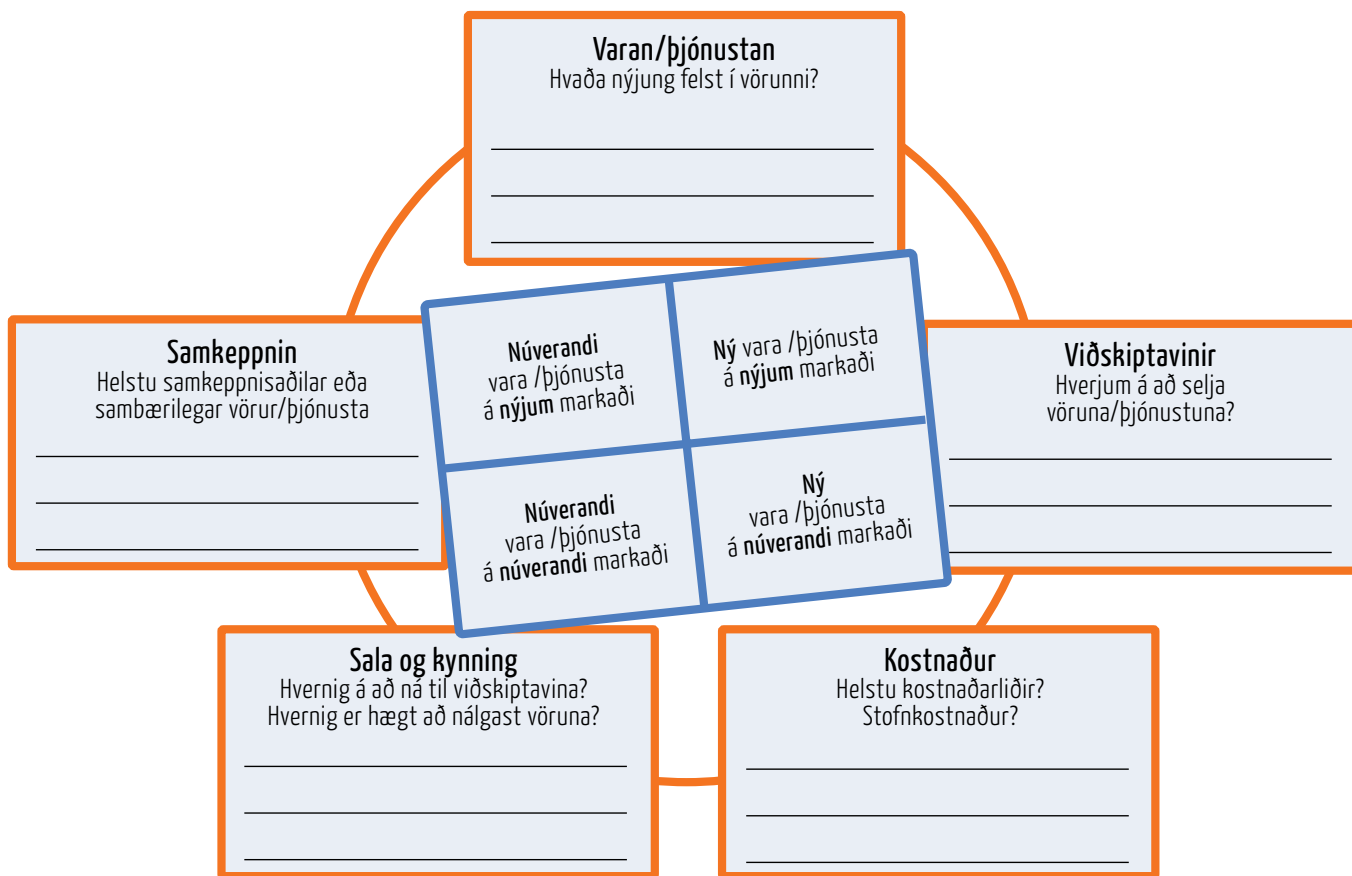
**Varan/þjónustan**
Hvaða nýjung felst í vörunni?

**Samkeppnin**
Helstu samkeppnisaðilar eða sambærilegar vörur/þjónusta

**Núverandi** vara /þjónusta á **nýjum** markaði

**Ný** vara /þjónusta á **nýjum** markaði

**Núverandi** vara /þjónusta á **núverandi** markaði

**Ný** vara /þjónusta á **núverandi** markaði

**Viðskiptavinir**
Hverjum á að selja vöruna/þjónustuna?

**Sala og kynning**
Hvernig á að ná til viðskiptavina?
Hvernig er hægt að nálgast vöruna?

**Kostnaður**
Helstu kostnaðarliðir?
Stofnkostnaður?